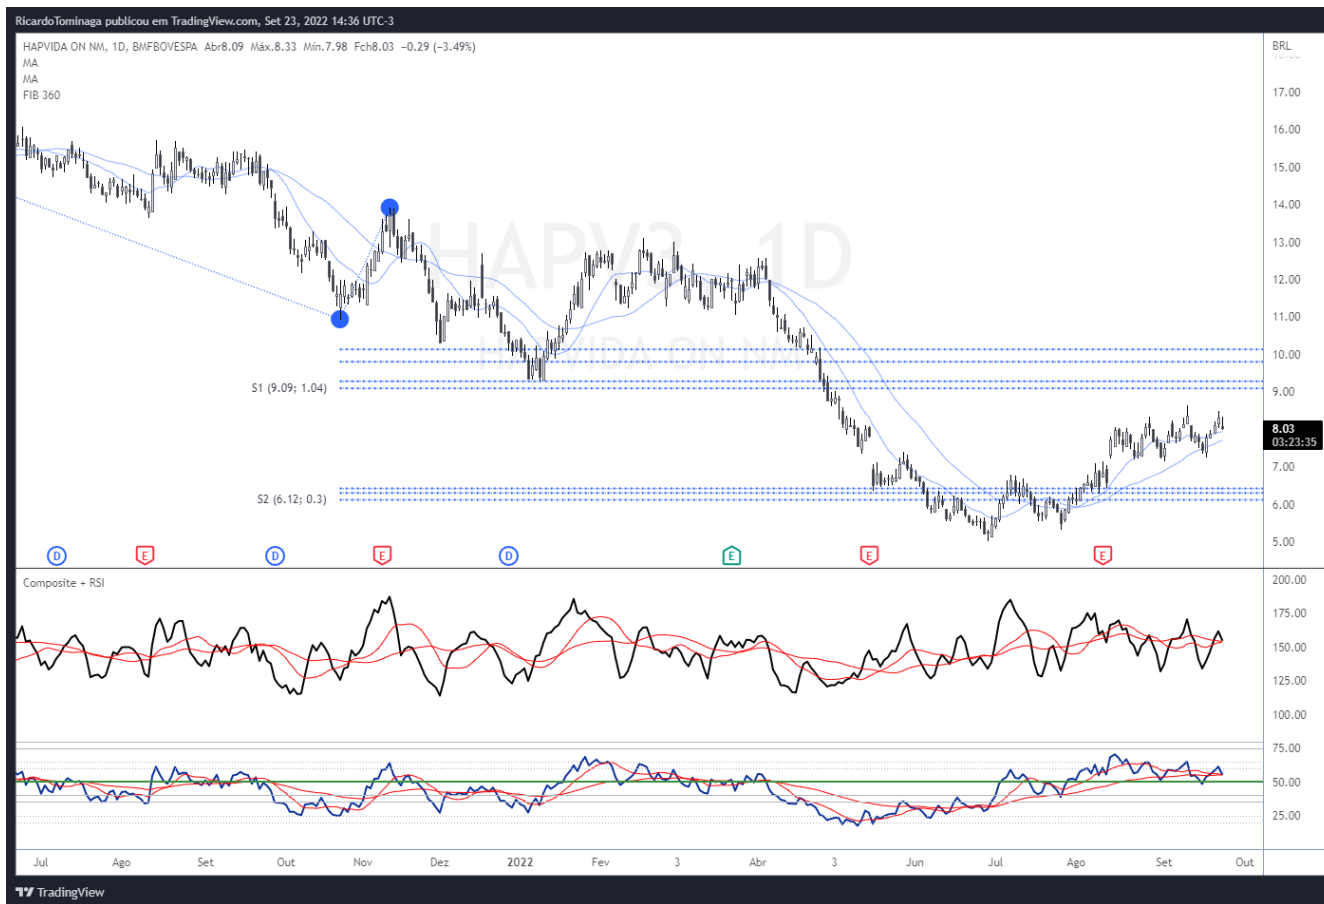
RicardoTominaga publicou em TradingView.com, Set 23, 2022 14:36 UTC-3

HAPVIDA ON NM, 1D, BMFBOVESPA Abr8.09 Máx.8.33 Mín.7.98 Fch8.03 −0.29 (−3.49%)
MA
MA
FIB 360

HAPV3, 1D
HAPVIDA ON NM

S1 (9.09; 1.04)
S2 (6.12; 0.3)

D E D E D E E E

BRL
17.00
16.00
15.00
14.00
13.00
12.00
11.00
10.00
9.00
8.03
03:23:35
7.00
6.00
5.00

Composite + RSI

200.00
175.00
150.00
125.00
100.00
75.00
50.00
25.00

Jul Ago Set Out Nov Dez 2022 Fev 3 Abr 3 Jun Jul Ago Set Out

TradingView